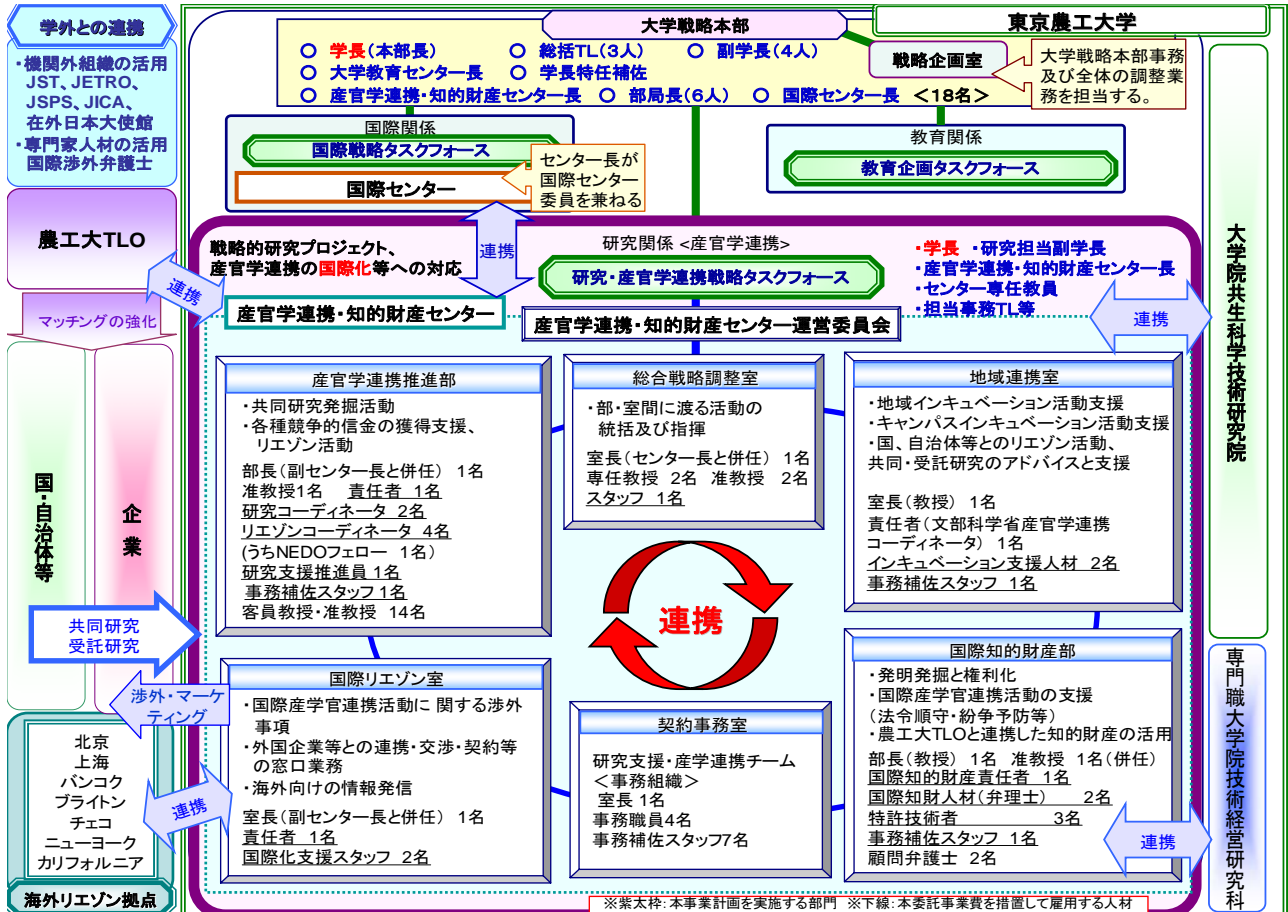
学外との連携

・機関外組織の活用 JST、JETRO、JSPS、JICA、在外日本大使館
・専門家人材の活用 国際渉外弁護士

農工大TLO

マッチングの強化

国・自治体等

企業

共同研究
受託研究

渉外・マーケティング

北京
上海
バンコク
ブライトン
チェコ
ニューヨーク
カリフォルニア

海外リエゾン拠点

大学戦略本部

東京農工大学

○ 学長（本部長） ○ 総括TL（3人） ○ 副学長（4人）
○ 大学教育センター長 ○ 学長特任補佐
○ 産官学連携・知的財産センター長 ○ 部局長（6人） ○ 国際センター長 ＜18名＞

戦略企画室

大学戦略本部事務及び全体の調整業務を担当する。

国際関係

国際戦略タスクフォース

国際センター

センター長が国際センター委員を兼ねる

教育関係

教育企画タスクフォース

大学院共生科学技術研究院

専門職大学院技術経営研究科

戦略的研究プロジェクト、産官学連携の国際化等への対応

連携

研究関係 <産官学連携>

研究・産官学連携戦略タスクフォース

・学長 ・研究担当副学長
・産官学連携・知的財産センター長
・センター専任教員
・担当事務TL等

連携

連携

産官学連携・知的財産センター

産官学連携・知的財産センター運営委員会

産官学連携推進部

・共同研究発掘活動
・各種競争的信金の獲得支援、リエゾン活動
部長（副センター長と併任） 1名
准教授1名 責任者 1名
研究コーディネータ 2名
リエゾンコーディネータ 4名
(うちNEDOフェロー 1名)
研究支援推進員 1名
事務補佐スタッフ 1名
客員教授・准教授 14名

総合戦略調整室

・部・室間に渡る活動の統括及び指揮
室長（センター長と併任） 1名
専任教授 2名 准教授 2名
スタッフ 1名

地域連携室

・地域インキュベーション活動支援
・キャンパスインキュベーション活動支援
・国、自治体等とのリエゾン活動、共同・受託研究のアドバイスと支援
室長（教授） 1名
責任者（文部科学省産官学連携コーディネータ） 1名
インキュベーション支援人材 2名
事務補佐スタッフ 1名

連携

国際リエゾン室

・国際産学官連携活動に 関する渉外事項
・外国企業等との連携・交渉・契約等の窓口業務
・海外向けの情報発信
室長（副センター長と併任） 1名
責任者 1名
国際化支援スタッフ 2名

契約事務室

研究支援・産学連携チーム
＜事務組織＞
室長 1名
事務職員4名
事務補佐スタッフ7名

国際知的財産部

・発明発掘と権利化
・国際産学官連携活動の支援
（法令順守・紛争予防等）
・農工大TLOと連携した知的財産の活用
部長（教授） 1名 准教授 1名（併任）
国際知的財産責任者 1名
国際知財人材（弁理士） 2名
特許技術者 3名
事務補佐スタッフ 1名
顧問弁護士 2名

連携

※紫太枠：本事業計画を実施する部門 ※下線：本委託事業費を措置して雇用する人材